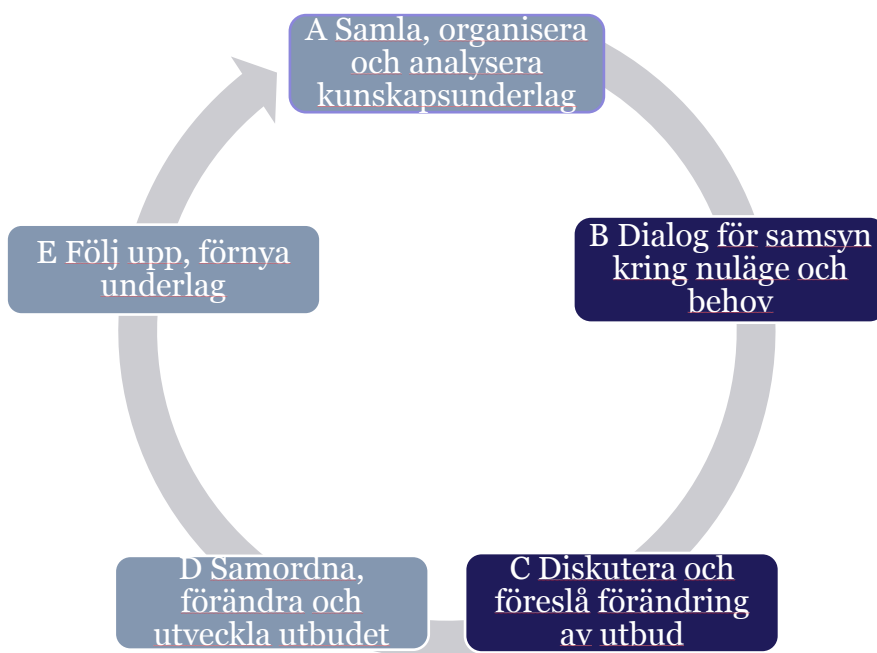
A Samla, organisera och analysera kunskapsunderlag

B Dialog för samsyn kring nuläge och behov

C Diskutera och föreslå förändring av utbud

D Samordna, förändra och utveckla utbudet

E Följ upp, förnya underlag